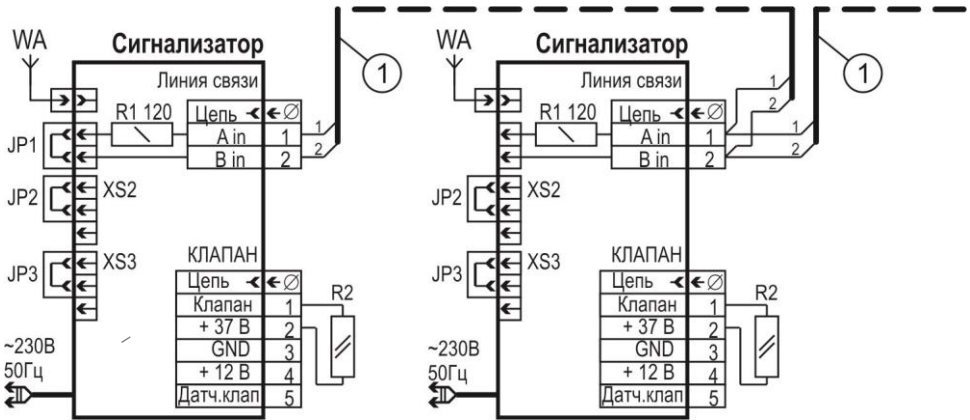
WA

Сигнализатор

Линия связи

R1 120

Цепь

A in 1

B in 2

1

2

1

JP1

JP2

XS2

JP3

XS3

КЛАПАН

Цепь

Клапан 1

+ 37 В 2

GND 3

+ 12 В 4

Датч.клап 5

R2

~230В

50Гц

WA

Сигнализатор

Линия связи

R1 120

Цепь

A in 1

B in 2

1

2

1

2

1

JP2

XS2

JP3

XS3

КЛАПАН

Цепь

Клапан 1

+ 37 В 2

GND 3

+ 12 В 4

Датч.клап 5

R2

~230В

50Гц